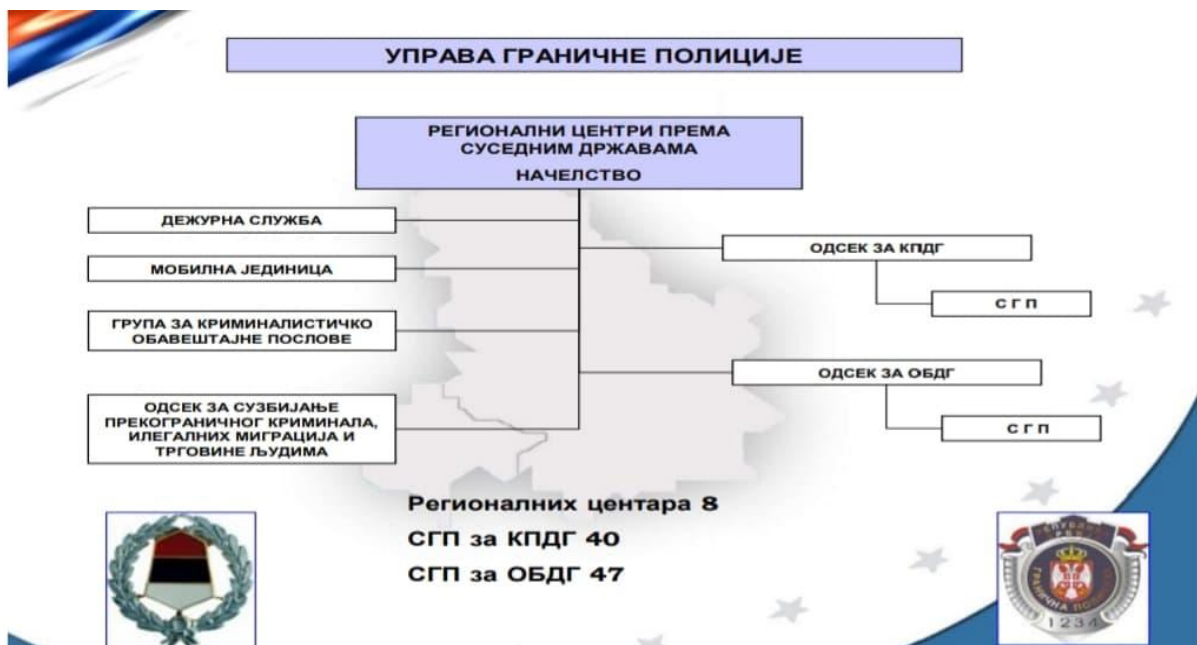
УПРАВА ГРАНИЧНЕ ПОЛИЦИЈЕ

РЕГИОНАЛНИ ЦЕНТРИ ПРЕМА СУСЕДНИМ ДРЖАВАМА

НАЧЕЛСТВО

ДЕЖУРНА СЛУЖБА

МОБИЛНА ЈЕДИНИЦА

ГРУПА ЗА КРИМИНАЛИСТИЧКО ОБАВЕШТАЈНЕ ПОСЛОВЕ

ОДСЕК ЗА СУЗБИЈАЊЕ ПРЕКОГРАНИЧНОГ КРИМИНАЛА, ИЛЕГАЛНИХ МИГРАЦИЈА И ТРГОВИНЕ ЉУДИМА

ОДСЕК ЗА КПДГ

СГП

ОДСЕК ЗА ОБДГ

СГП

Регионалних центара 8

СГП за КПДГ 40

СГП за ОБДГ 47

ГРАНИЧНА ПОЛИЦИЈА

1234